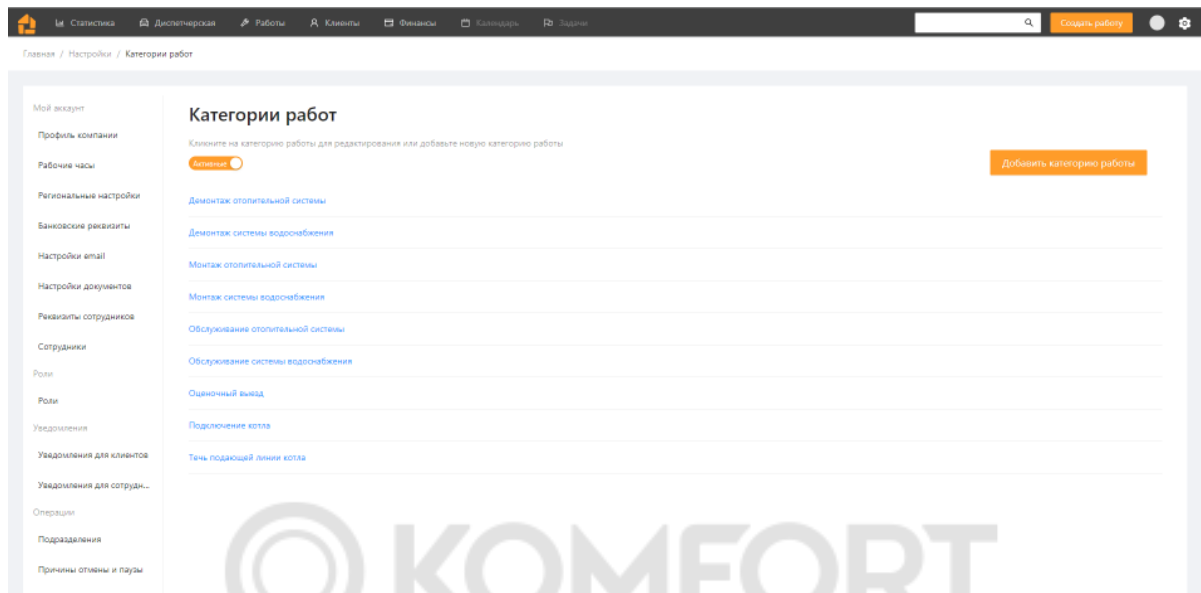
Статистика Диспетчерская Работы Клиенты Финансы Календарь Задачи Создать работу

Главная / Настройки / Категории работ

Мой аккаунт
Профиль компании
Рабочие часы
Региональные настройки
Банковские реквизиты
Настройки email
Настройки документов
Реквизиты сотрудников
Сотрудники
Роли
Роли
Уведомления
Уведомления для клиентов
Уведомления для сотрудн...
Операции
Подразделения
Причины отмены и паузы

Категории работ

Кликните на категорию работы для редактирования или добавьте новую категорию работы

Активные

Добавить категорию работы

Демонтаж отопительной системы
Демонтаж системы водоснабжения
Монтаж отопительной системы
Монтаж системы водоснабжения
Обслуживание отопительной системы
Обслуживание системы водоснабжения
Оценочный выезд
Подключение котла
Течь подающей линии котла

KOMFORT